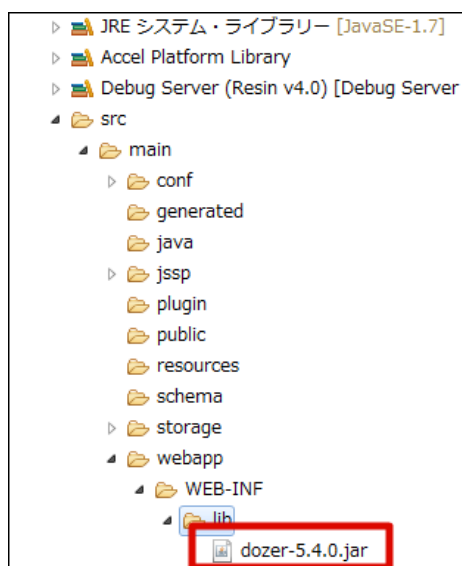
JRE システム・ライブラリー [JavaSE-1.7]
Accel Platform Library
Debug Server (Resin v4.0) [Debug Server
src
main
conf
generated
java
jssp
plugin
public
resources
schema
storage
webapp
WEB-INF
lib
dozer-5.4.0.jar